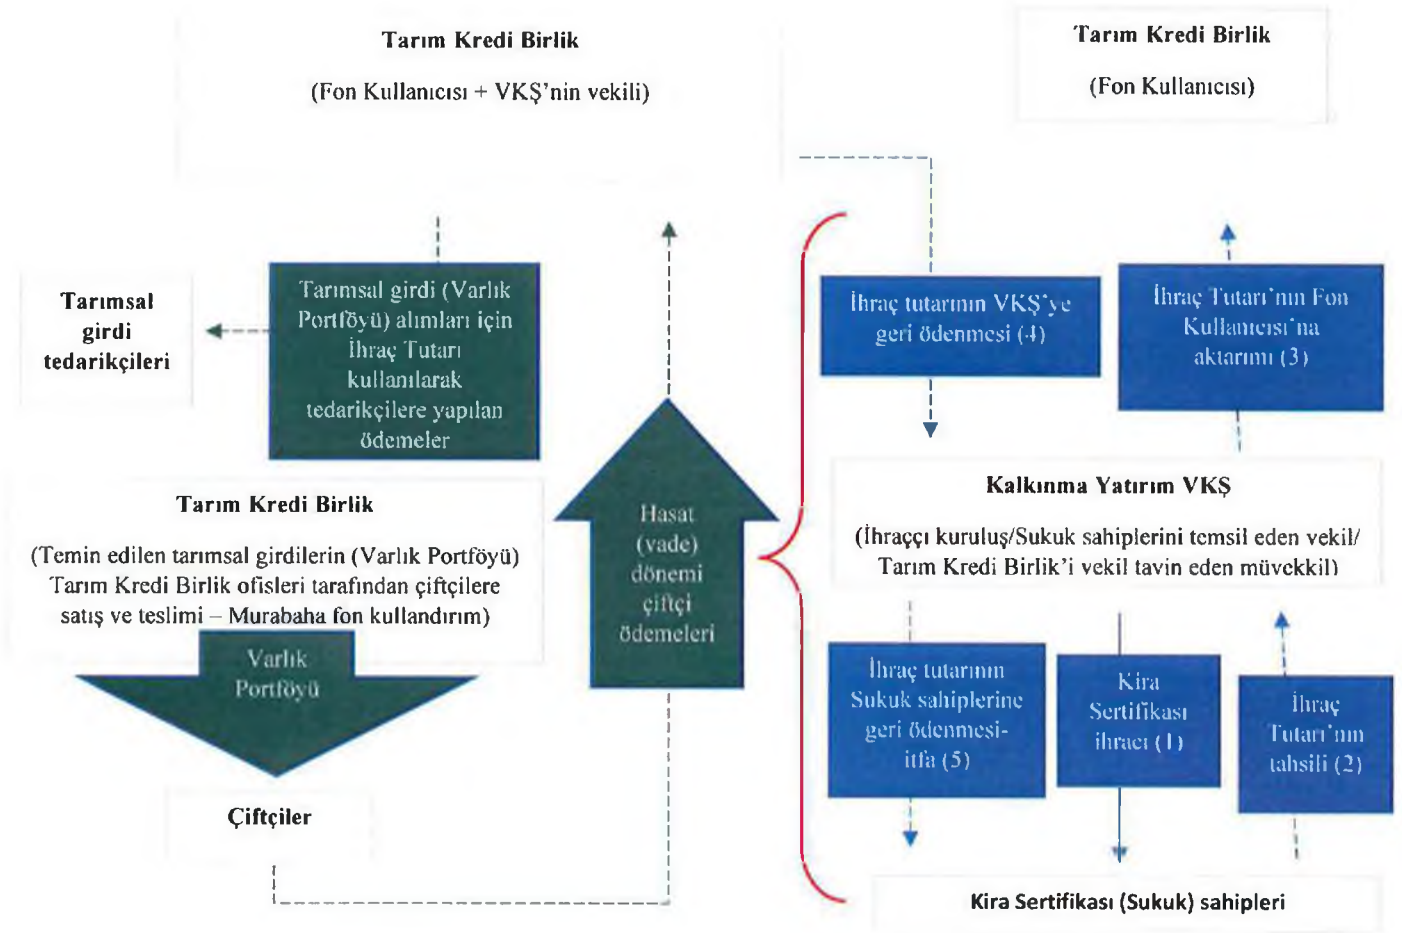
Tarım Kredi Birlik

(Fon Kullanıcısı + VKŞ'nin vekili)

Tarım Kredi Birlik

(Fon Kullanıcısı)

Tarımsal girdi tedarikçileri

Tarımsal girdi (Varlık Portföyü) alımları için İhraç Tutarı kullanılarak tedarikçilere yapılan ödemeler

İhraç tutarının VKŞ'ye geri ödenmesi (4)

İhraç Tutarı'nın Fon Kullanıcısı'na aktarımı (3)

Kalkınma Yatırım VKŞ

(İhraççı kuruluş/Sukuk sahiplerini temsil eden vekil/ Tarım Kredi Birlik'i vekil tayin eden müvekkil)

Tarım Kredi Birlik

(Temin edilen tarımsal girdilerin (Varlık Portföyü) Tarım Kredi Birlik ofisleri tarafından çiftçilere satış ve teslimi – Murabaha fon kullandırım)

Varlık Portföyü

Hasat (vade) dönemi çiftçi ödemeleri

İhraç tutarının Sukuk sahiplerine geri ödenmesi-itfa (5)

Kira Sertifikası ihracı (1)

İhraç Tutarı'nın tahsili (2)

Çiftçiler

Kira Sertifikası (Sukuk) sahipleri